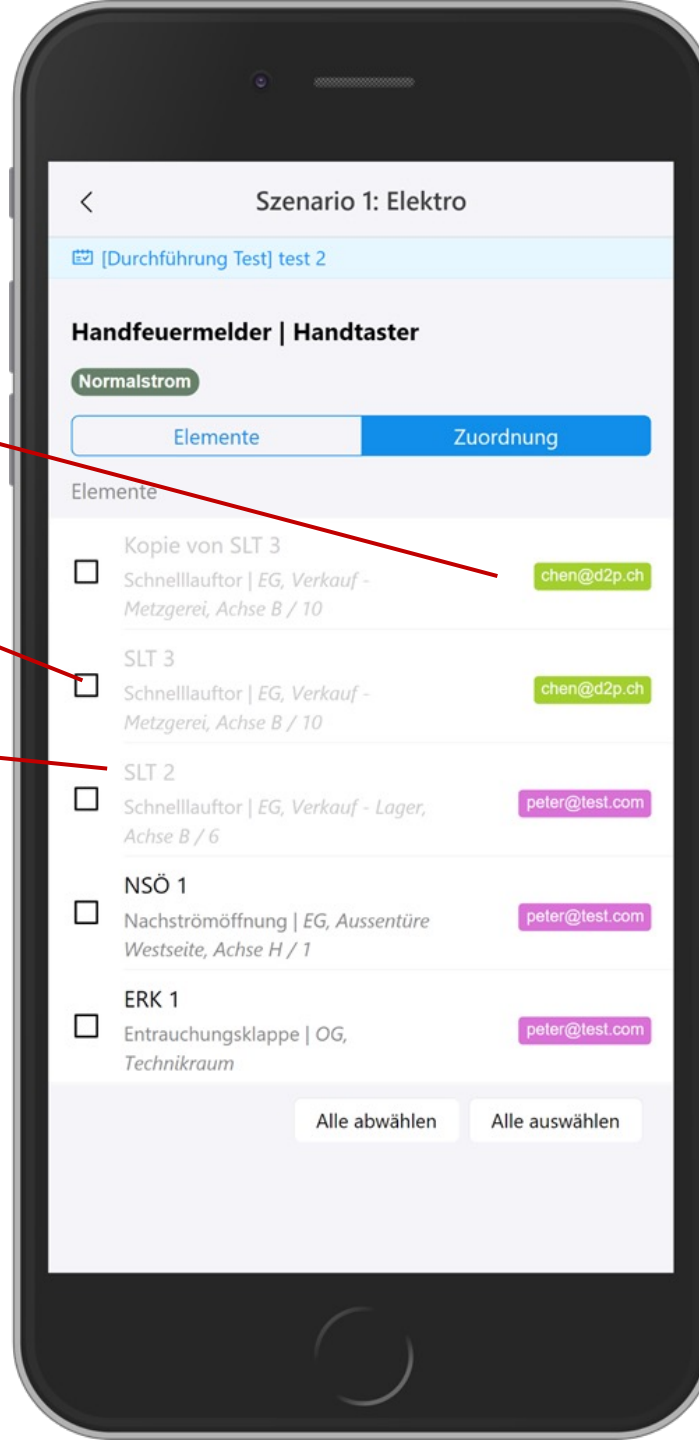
<

Szenario 1: Elektro

[Durchführung Test] test 2

Handfeuermelder | Handtaster

Normalstrom

Elemente

Zuordnung

Elemente

Kopie von SLT 3
Schnelllauftor | EG, Verkauf - Metzgerei, Achse B / 10

chen@d2p.ch

SLT 3
Schnelllauftor | EG, Verkauf - Metzgerei, Achse B / 10

chen@d2p.ch

SLT 2
Schnelllauftor | EG, Verkauf - Lager, Achse B / 6

peter@test.com

NSÖ 1
Nachströmöffnung | EG, Aussentüre Westseite, Achse H / 1

peter@test.com

ERK 1
Entrauchungsklappe | OG, Technikraum

peter@test.com

Alle abwählen

Alle auswählen